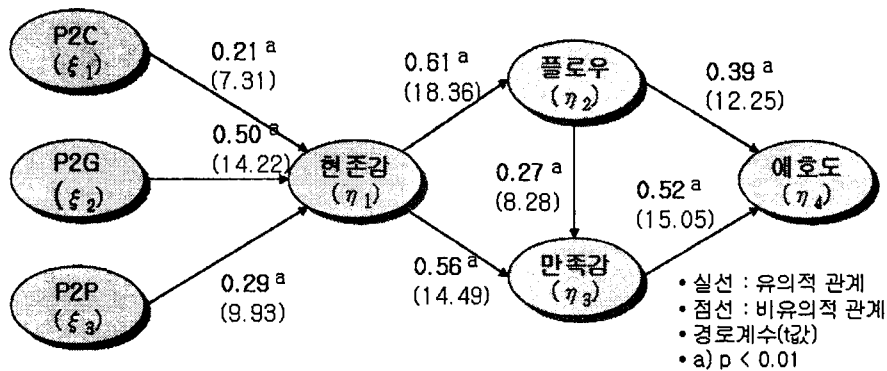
P2C
($\xi_1$)

P2G
($\xi_2$)

P2P
($\xi_3$)

0.21 a
(7.31)

0.50 a
(14.22)

0.29 a
(9.93)

현존감
($\eta_1$)

0.61 a
(18.36)

0.56 a
(14.49)

플로우
($\eta_2$)

0.27 a
(8.28)

만족감
($\eta_3$)

0.39 a
(12.25)

0.52 a
(15.05)

애호도
($\eta_4$)

• 실선 : 유의적 관계
• 점선 : 비유의적 관계
• 경로계수(t값)
• a) p < 0.01